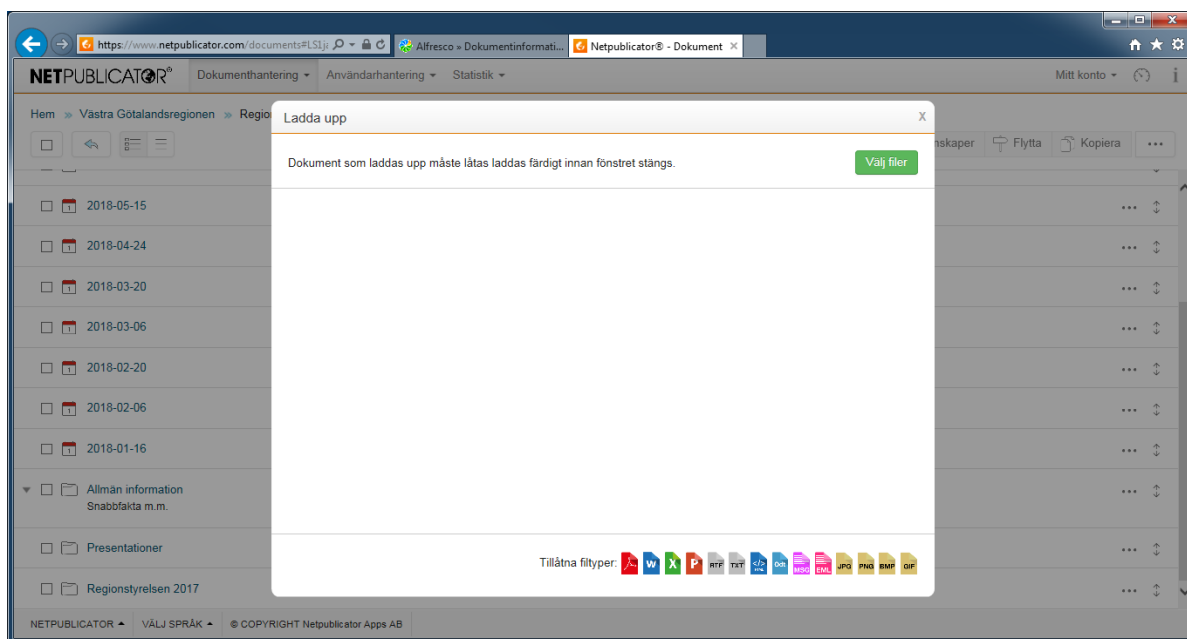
https://www.netpublicator.com/documents#LS1j
Alfresco » Dokumentinformati...
Netpublicator® - Dokument

NETPUBLICATOR®
Dokumenthantering ▾
Användarhantering ▾
Statistik ▾
Mitt konto ▾

Hem » Västra Götalandsregionen » Region

nskaper
Flytta
Kopiera
...

2018-05-15
2018-04-24
2018-03-20
2018-03-06
2018-02-20
2018-02-06
2018-01-16
Allmän information
Snabbfakta m.m.
Presentationer
Regionstyrelsen 2017

Ladda upp
x
Dokument som laddas upp måste låtas laddas färdigt innan fönstret stängs.
Välj filer

Tillåtna filtyper: W X P RTF TXT HTML Odt MSG EML JPG PNG BMP GIF

NETPUBLICATOR ▴ VÄLJ SPRÅK ▴ © COPYRIGHT Netpublicator Apps AB